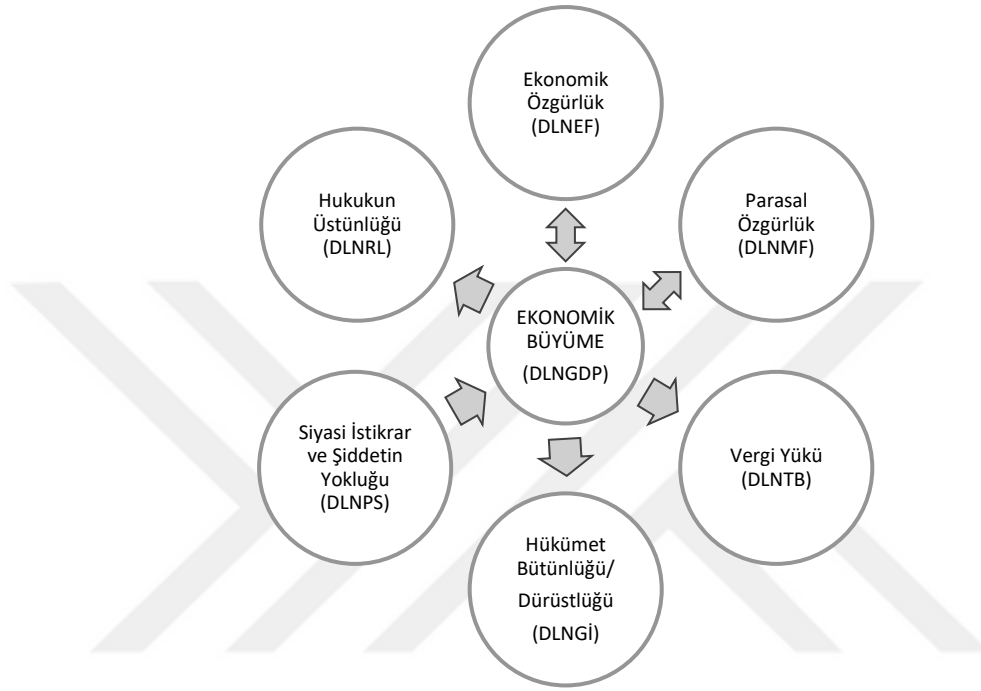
Ekonomik Özgürlük (DLNEF)

Parasal Özgürlük (DLNMF)

Vergi Yükü (DLNTB)

Hükümet Bütünlüğü/ Dürüstlüğü (DLNGİ)

Siyasi İstikrar ve Şiddetin Yokluğu (DLNPS)

Hukukun Üstünlüğü (DLNRL)

EKONOMİK BÜYÜME (DLNGDP)